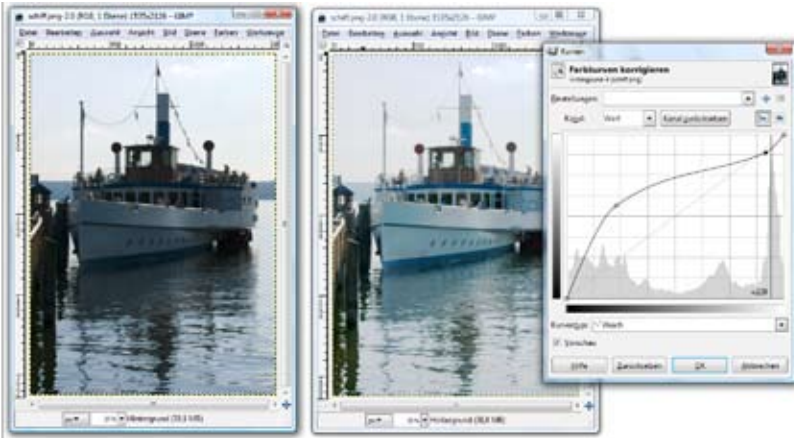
schiff.png-2.0 (RGB, 1 Ebene) 1935x2326 – GIMP

Datei Bearbeiten Auswahl Ansicht Bild Ebene Farben Werkzeuge

Hintergrund (33,3 MB)

schiff.png-2.0 (RGB, 1 Ebene) 1935x2326 – GIMP

Datei Bearbeiten Auswahl Ansicht Bild Ebene Farben Werkzeuge

Hintergrund (30,8 MB)

Kurven

Farbkurven korrigieren

Hintergrund-8 (schiff.png)

Voreinstellungen:

Kanal: Wert Kanal zurücksetzen

Kurventyp: Weich

Vorschau

Hilfe Zurücksetzen OK Abbrechen